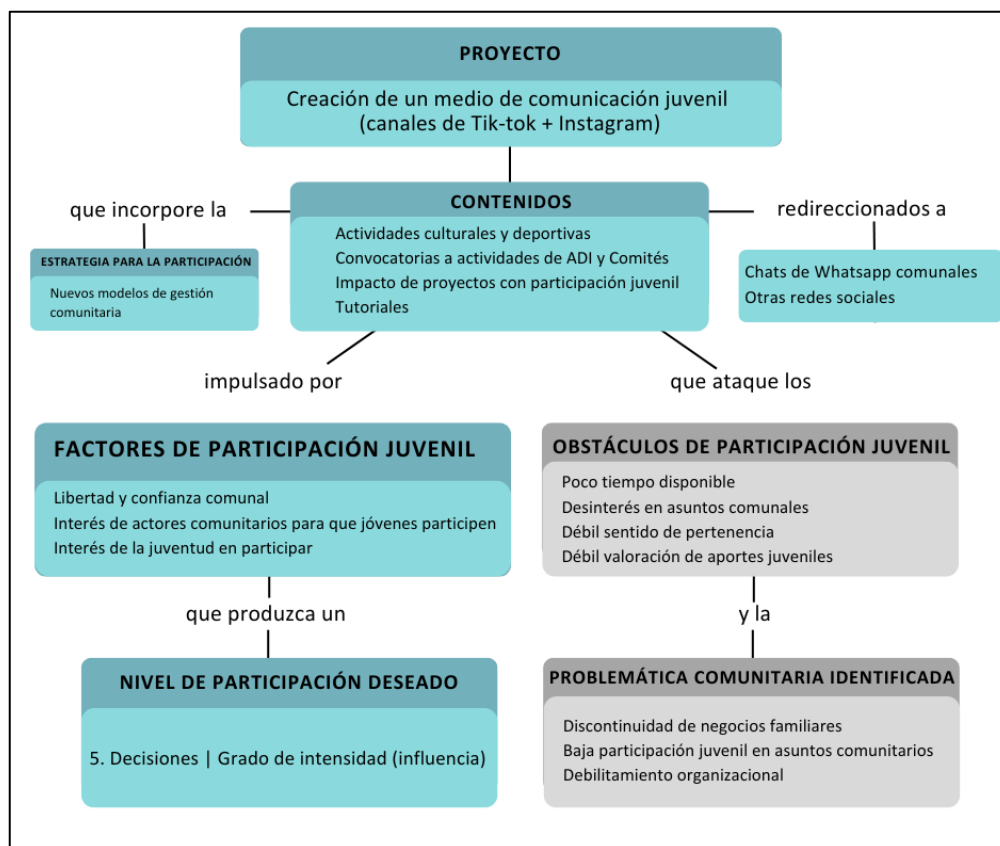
PROYECTO

Creación de un medio de comunicación juvenil (canales de Tik-tok + Instagram)

que incorpore la

CONTENIDOS

Actividades culturales y deportivas
Convocatorias a actividades de ADI y Comités
Impacto de proyectos con participación juvenil
Tutoriales

redireccionados a

ESTRATEGIA PARA LA PARTICIPACIÓN

Nuevos modelos de gestión comunitaria

Chats de Whatsapp comunales
Otras redes sociales

impulsado por

que ataque los

FACTORES DE PARTICIPACIÓN JUVENIL

Libertad y confianza comunal
Interés de actores comunitarios para que jóvenes participen
Interés de la juventud en participar

OBSTÁCULOS DE PARTICIPACIÓN JUVENIL

Poco tiempo disponible
Desinterés en asuntos comunales
Débil sentido de pertenencia
Débil valoración de aportes juveniles

que produzca un

y la

NIVEL DE PARTICIPACIÓN DESEADO

5. Decisiones | Grado de intensidad (influencia)

PROBLEMÁTICA COMUNITARIA IDENTIFICADA

Discontinuidad de negocios familiares
Baja participación juvenil en asuntos comunitarios
Debilitamiento organizacional